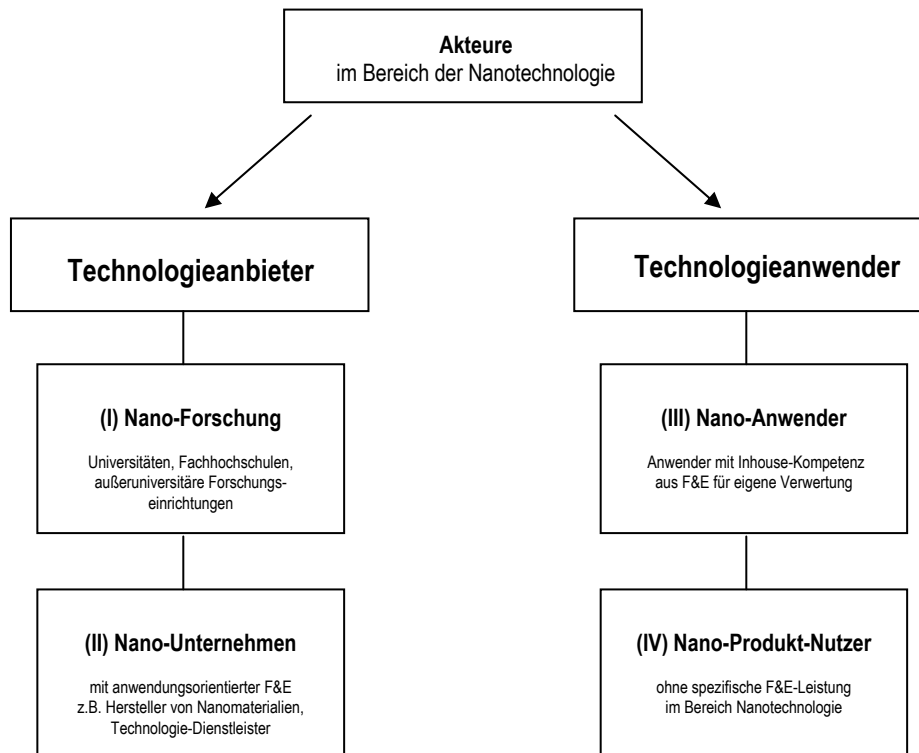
**Akteure**
im Bereich der Nanotechnologie

**Technologieanbieter**

**(I) Nano-Forschung**

Universitäten, Fachhochschulen, außeruniversitäre Forschungseinrichtungen

**(II) Nano-Unternehmen**

mit anwendungsorientierter F&E
z.B. Hersteller von Nanomaterialien, Technologie-Dienstleister

**Technologieanwender**

**(III) Nano-Anwender**

Anwender mit Inhouse-Kompetenz aus F&E für eigene Verwertung

**(IV) Nano-Produkt-Nutzer**

ohne spezifische F&E-Leistung
im Bereich Nanotechnologie